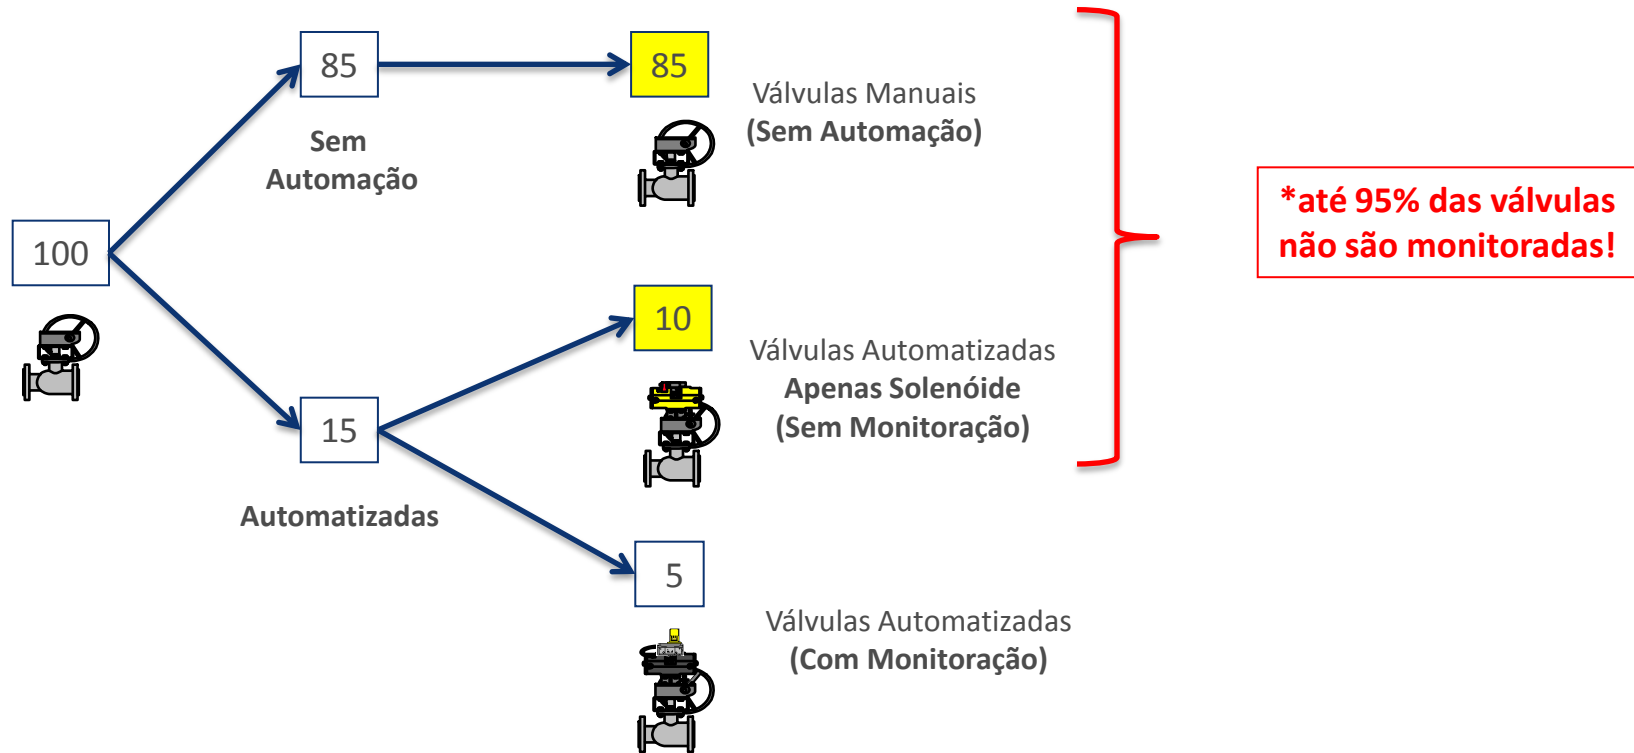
100

85

Sem Automação

85

Válvulas Manuais
(Sem Automação)

*até 95% das válvulas não são monitoradas!

15

Automatizadas

10

Válvulas Automatizadas
Apenas Solenóide
(Sem Monitoração)

5

Válvulas Automatizadas
(Com Monitoração)